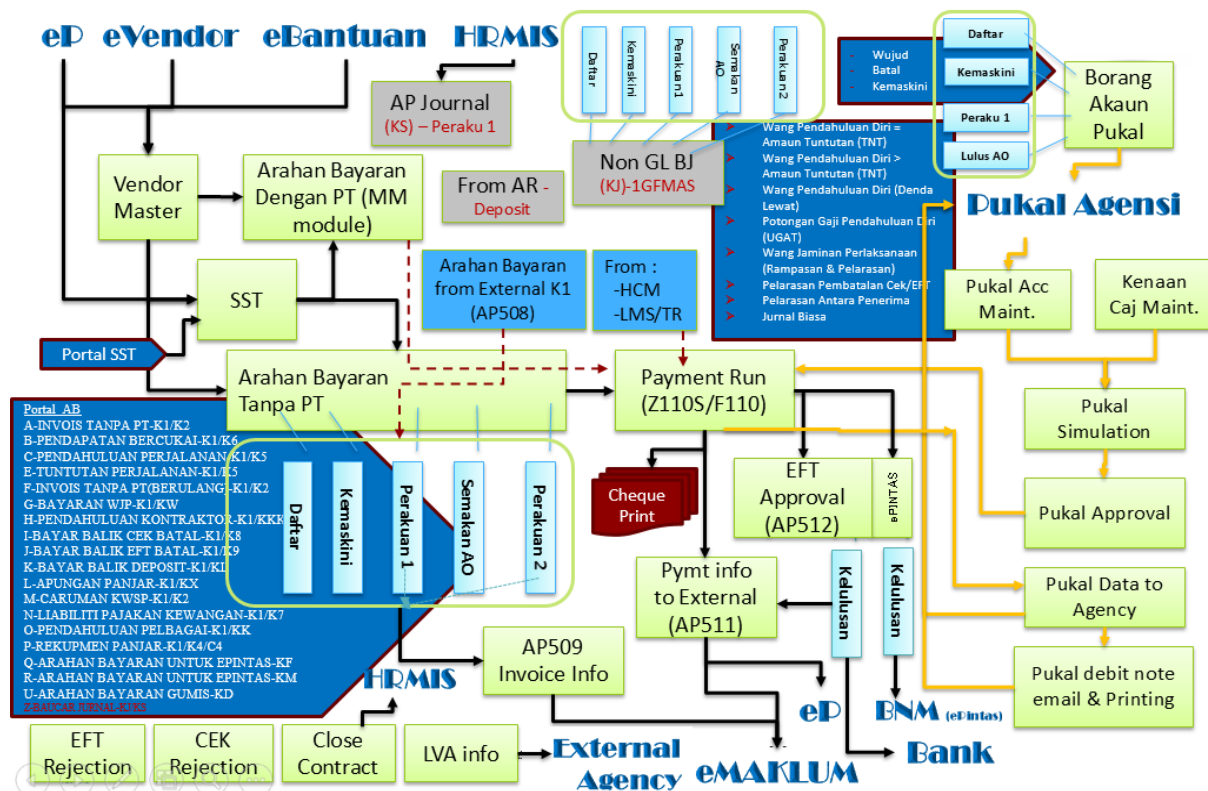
eP eVendor eBantuan HRMIS

Daftar
Kemaskini
Perakuan 1
Semakan AO
Perakuan 2

Wujud
Batal
Kemaskini

Daftar
Kemaskini
Peraku 1
Lulus AO

Borang Akaun Pukal

AP Journal
(KS) – Peraku 1

Non GL BJ
(KJ)-1GFMAS

Wang Pendahuluan Diri = Amaun Tuntutan (TNT)
Wang Pendahuluan Diri > Amaun Tuntutan (TNT)
Wang Pendahuluan Diri (Denda Lewat)
Potongan Gaji Pendahuluan Diri (UGAT)
Wang Jaminan Perlaksanaan (Rampasan & Pelarasan)
Pelarasan Pembatalan Cek/EFT
Pelarasan Antara Penerima
Jurnal Biasa

Pukal Agensi

Vendor Master

Arahan Bayaran Dengan PT (MM module)

From AR - Deposit

Arahan Bayaran from External K1 (AP508)

From :
-HCM
-LMS/TR

SST

Portal SST

Pukal Acc Maint.

Kenaan Caj Maint.

Arahan Bayaran Tanpa PT

Payment Run (Z110S/F110)

Pukal Simulation

Portal AB
A-INVOIS TANPA PT-K1/K2
B-PENDAPATAN BERCUKAI-K1/K6
C-PENDAHULUAN PERJALANAN-K1/K5
E-TUNTUTAN PERJALANAN-K1/K5
F-INVOIS TANPA PT(BERULANG)-K1/K2
G-BAYARAN WJP-K1/KW
H-PENDAHULUAN KONTRAKTOR-K1/KKK
I-BAYAR BALIK CEK BATAL-K1/K8
J-BAYAR BALIK EFT BATAL-K1/K9
K-BAYAR BALIK DEPOSIT-K1/KI
L-APUNGAN PANJAR-K1/KX
M-CARUMAN KWSP-K1/K2
N-LIABILITI PAJAKAN KEWANGAN-K1/K7
O-PENDAHULUAN PELBAGAI-K1/KK
P-REKUPMEN PANJAR-K1/K4/C4
Q-ARAHAN BAYARAN UNTUK EPINTAS-KF
R-ARAHAN BAYARAN UNTUK EPINTAS-KM
U-ARAHAN BAYARAN GUMIS-KD
Z-BAUCAR JURNAL-KJ/KS

Daftar
Kemaskini
Perakuan 1
Semakan AO
Perakuan 2

Cheque Print

EFT Approval (AP512)

ePINTAS

Pukal Approval

Pymt info to External (AP511)

Kelulusan
Kelulusan

Pukal Data to Agency

HRMIS

AP509 Invoice Info

Pukal debit note email & Printing

eP

BNM (ePintas)

EFT Rejection

CEK Rejection

Close Contract

LVA info

External Agency

eMAKLUM

Bank